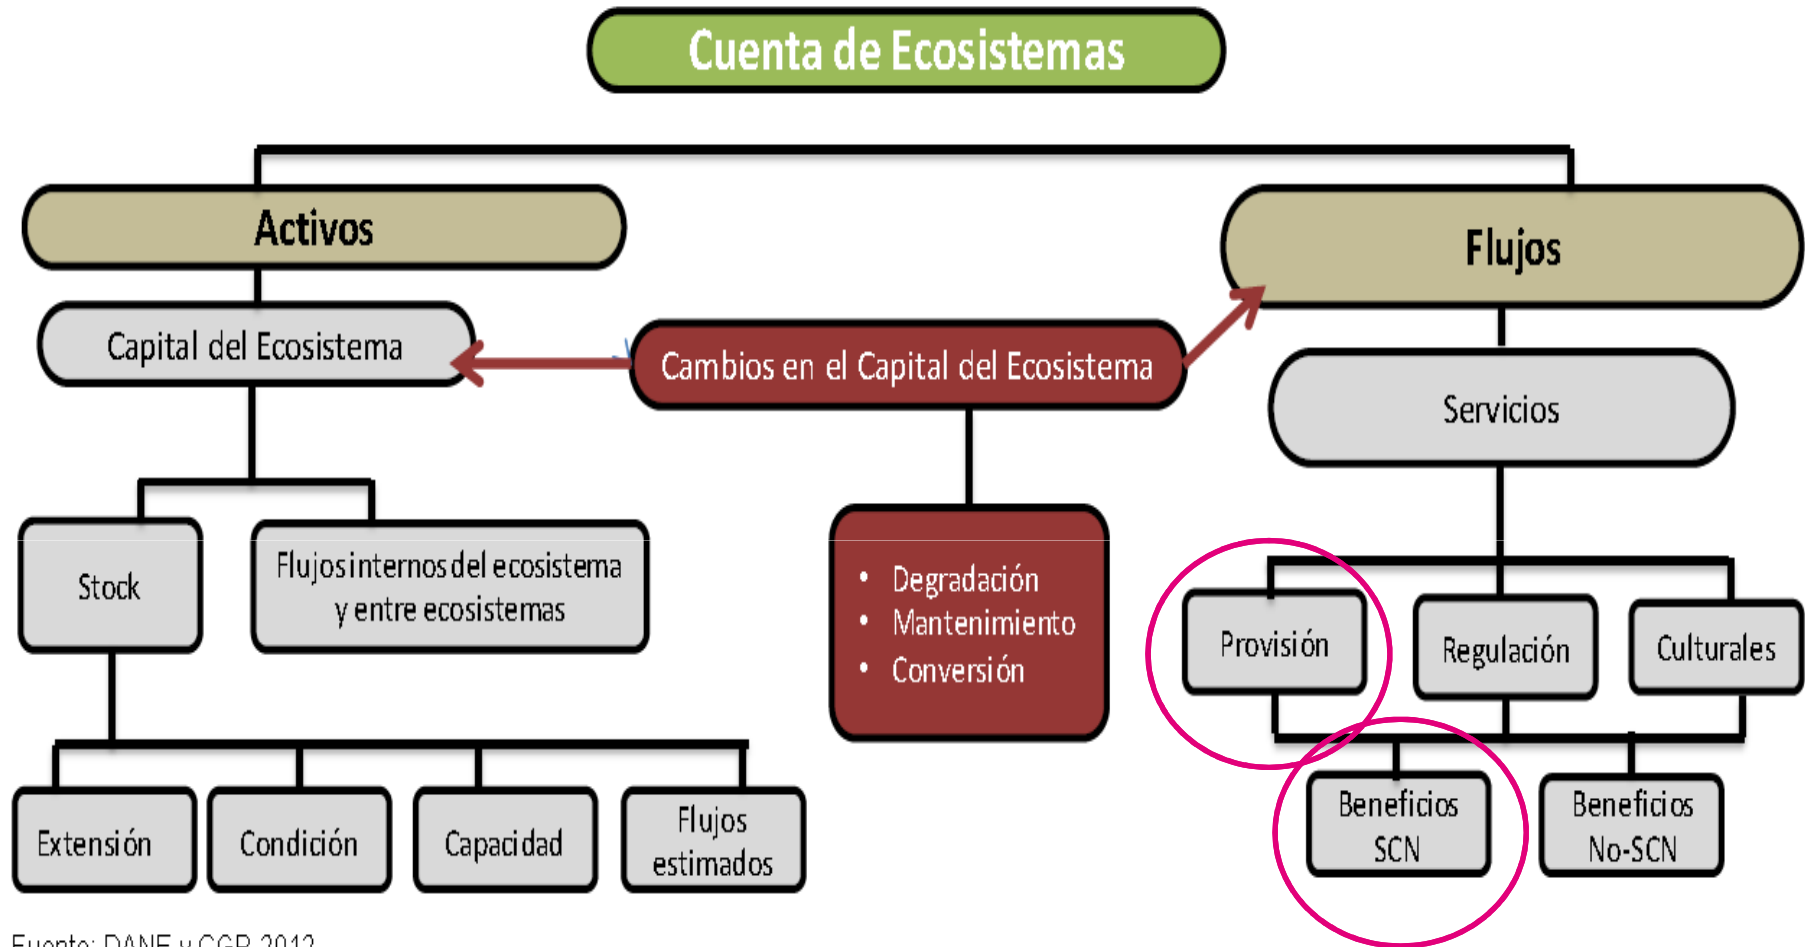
Cuenta de Ecosistemas

Activos

Flujos

Capital del Ecosistema

Cambios en el Capital del Ecosistema

Servicios

Stock

Flujos internos del ecosistema y entre ecosistemas

- Degradación
- Mantenimiento
- Conversión

Provisión

Regulación

Culturales

Extensión

Condición

Capacidad

Flujos estimados

Beneficios SCN

Beneficios No-SCN

Fuente: DANE y CGR 2012